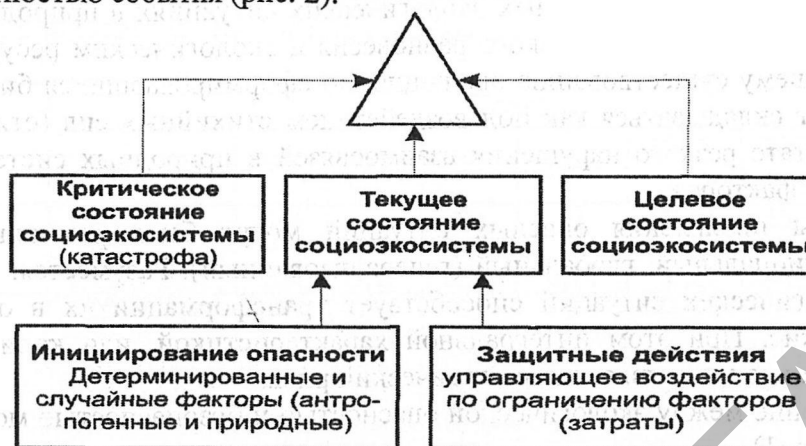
ности события (рис. 2).

**Критическое состояние социоэкосистемы** (катастрофа)

**Текущее состояние социоэкосистемы**

**Целевое состояние социоэкосистемы**

**Инициирование опасности** Детерминированные и случайные факторы (антропогенные и природные)

**Защитные действия** управляющее воздействие *по ограничению факторов* (затраты)